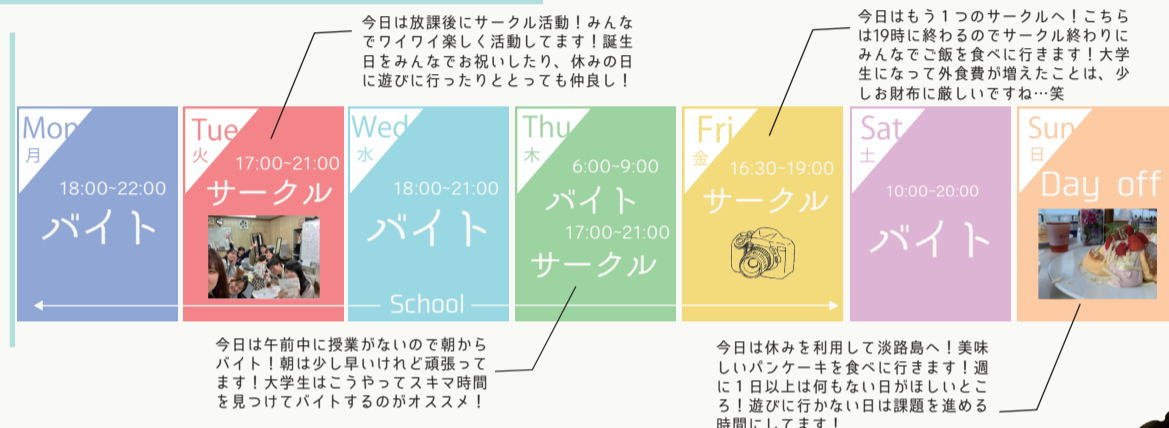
今日は放課後にサークル活動！みんなでワイワイ楽しく活動してます！誕生日をみんなでお祝いしたり、休みの日に遊びに行ったりととっても仲良し！

今日はもう１つのサークルへ！こちらは19時に終わるのでサークル終わりにみんなでご飯を食べに行きます！大学生になって外食費が増えたことは、少しお財布に厳しいですね…笑

Mon
月
18:00~22:00
バイト

Tue
火
17:00~21:00
サークル

Wed
水
18:00~21:00
バイト

Thu
木
6:00~9:00
バイト
17:00~21:00
サークル

Fri
金
16:30~19:00
サークル

Sat
土
10:00~20:00
バイト

Sun
日
Day off

School

今日は午前中に授業がないので朝からバイト！朝は少し早いけれど頑張ってます！大学生はこうやってスキマ時間を見つけてバイトするのがオススメ！

今日は休みを利用して淡路島へ！美味しいパンケーキを食べに行きます！週に１日以上は何もない日がほしいところ！遊びに行かない日は課題を進める時間にしてます！